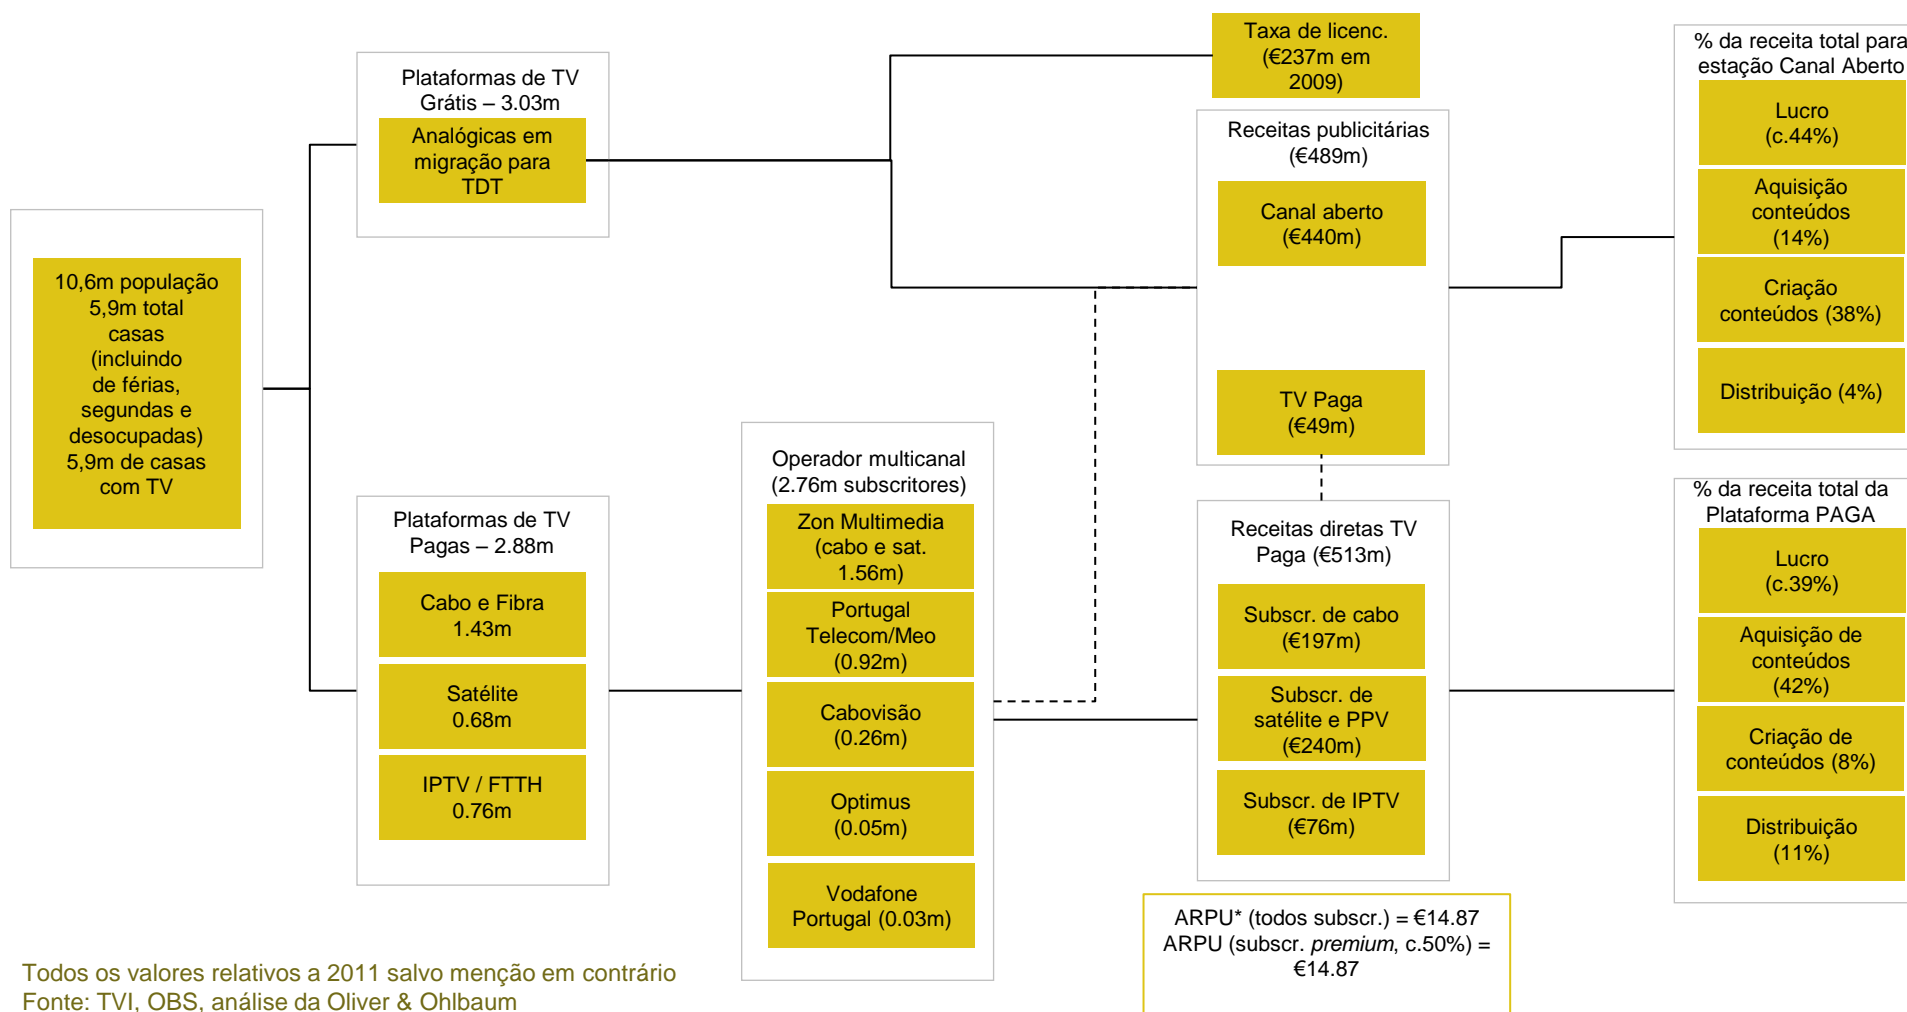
10,6m população
5,9m total casas (incluindo de férias, segundas e desocupadas)
5,9m de casas com TV

Plataformas de TV Grátis – 3.03m

Analógicas em migração para TDT

Plataformas de TV Pagas – 2.88m

Cabo e Fibra 1.43m

Satélite 0.68m

IPTV / FTTH 0.76m

Operador multicanal (2.76m subscritores)

Zon Multimedia (cabo e sat. 1.56m)

Portugal Telecom/Meo (0.92m)

Cabovisão (0.26m)

Optimus (0.05m)

Vodafone Portugal (0.03m)

Taxa de licenc. (€237m em 2009)

Receitas publicitárias (€489m)

Canal aberto (€440m)

TV Paga (€49m)

Receitas diretas TV Paga (€513m)

Subscr. de cabo (€197m)

Subscr. de satélite e PPV (€240m)

Subscr. de IPTV (€76m)

ARPU* (todos subscr.) = €14.87
ARPU (subscr. *premium*, c.50%) = €14.87

% da receita total para estação Canal Aberto

Lucro (c.44%)

Aquisição conteúdos (14%)

Criação conteúdos (38%)

Distribuição (4%)

% da receita total da Plataforma PAGA

Lucro (c.39%)

Aquisição de conteúdos (42%)

Criação de conteúdos (8%)

Distribuição (11%)

Todos os valores relativos a 2011 salvo menção em contrário
Fonte: TVI, OBS, análise da Oliver & Ohlbaum